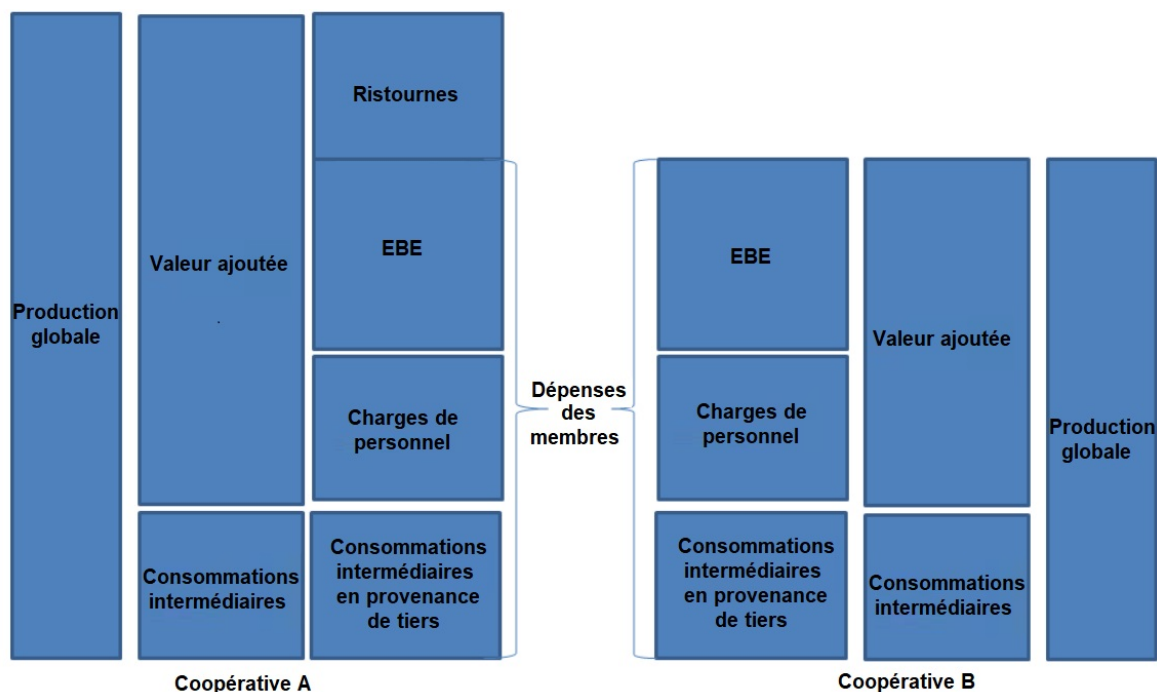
Production globale

Valeur ajoutée

Consommations intermédiaires

Ristournes

EBE

Charges de personnel

Consommations intermédiaires en provenance de tiers

Coopérative A

Dépenses des membres

EBE

Charges de personnel

Consommations intermédiaires en provenance de tiers

Valeur ajoutée

Consommations intermédiaires

Production globale

Coopérative B